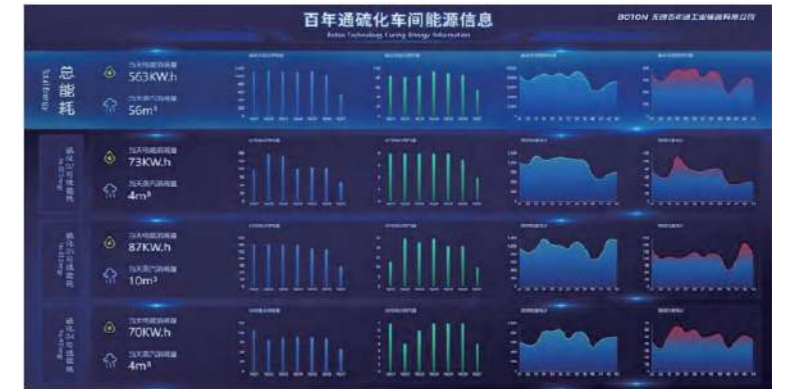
百年通硫化车间能源信息
Botou Technology Curing Energy Information
BOTON 无锡百年通工业输送科技有限公司

总能耗
Total Energy
当天电能消耗量
563KW.h
当天蒸汽消耗量
56m³

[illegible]
当天电能消耗量
73KW.h
当天蒸汽消耗量
4m³

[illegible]
当天电能消耗量
87KW.h
当天蒸汽消耗量
10m³

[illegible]
当天电能消耗量
70KW.h
当天蒸汽消耗量
4m³